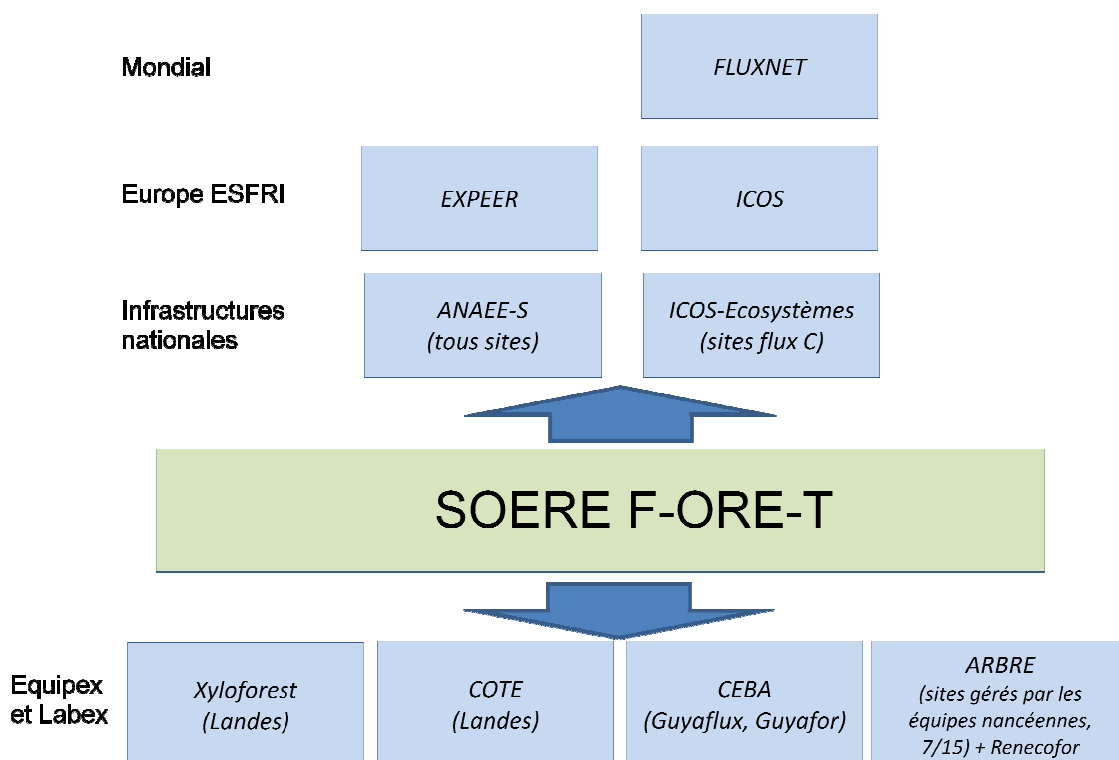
Mondial

FLUXNET

Europe ESFRI

EXPEER

ICOS

Infrastructures nationales

ANAEE-S (tous sites)

ICOS-Ecosystèmes (sites flux C)

SOERE F-ORE-T

Equipex et Labex

Xyloforest (Landes)

COTE (Landes)

CEBA (Guyaflux, Guyafor)

ARBRE (sites gérés par les équipes nancéennes, 7/15) + Renecofor